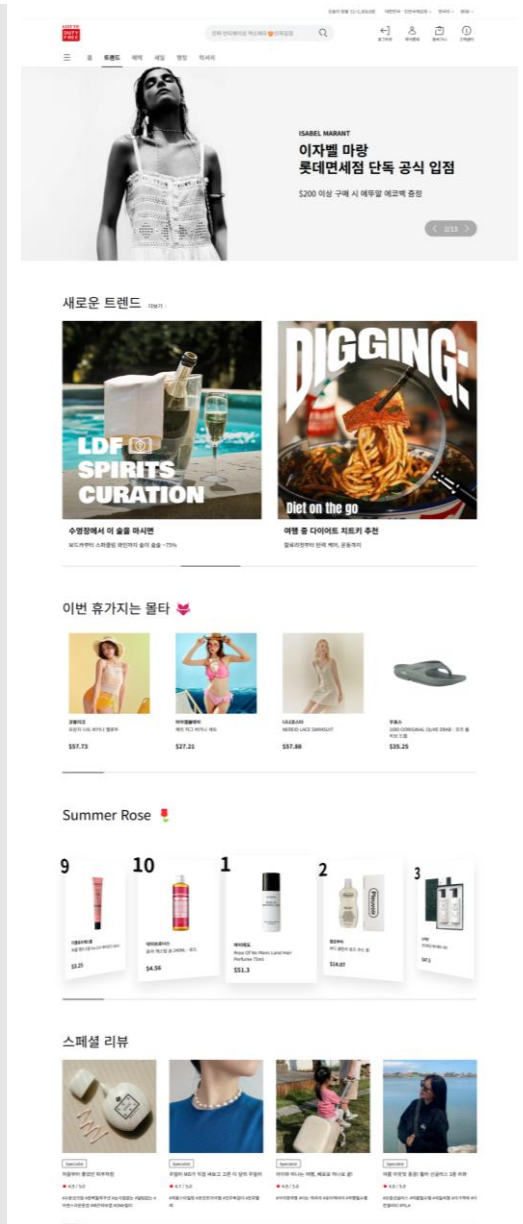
LOTTE DUTY FREE

홈 트렌드 혜택 세일 랭킹 럭셔리

ISABEL MARANT
이자벨 마랑
롯데면세점 단독 공식 입점
$200 이상 구매 시 에루알 에코백 증정

2/13

새로운 트렌드 더보기

LDF SPIRITS CURATION
수영장에서 이 술을 마시면
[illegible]

DIGGING:
Diet on the go
여행 중 다이어트 치트키 추천
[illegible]

이번 휴가지는 몰타

$57.73
$27.21
NEREID LACE SWIMSUIT
$57.88
$35.25

Summer Rose

9
$3.25
10
$4.56
1
Rose Of No Man's Land Hair Perfume 75ml
$51.3
2
$14.07
3
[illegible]

스페셜 리뷰

Specialist
Specialist
Specialist
Specialist
4.9 / 5.0
4.9 / 5.0
4.9 / 5.0
4.9 / 5.0